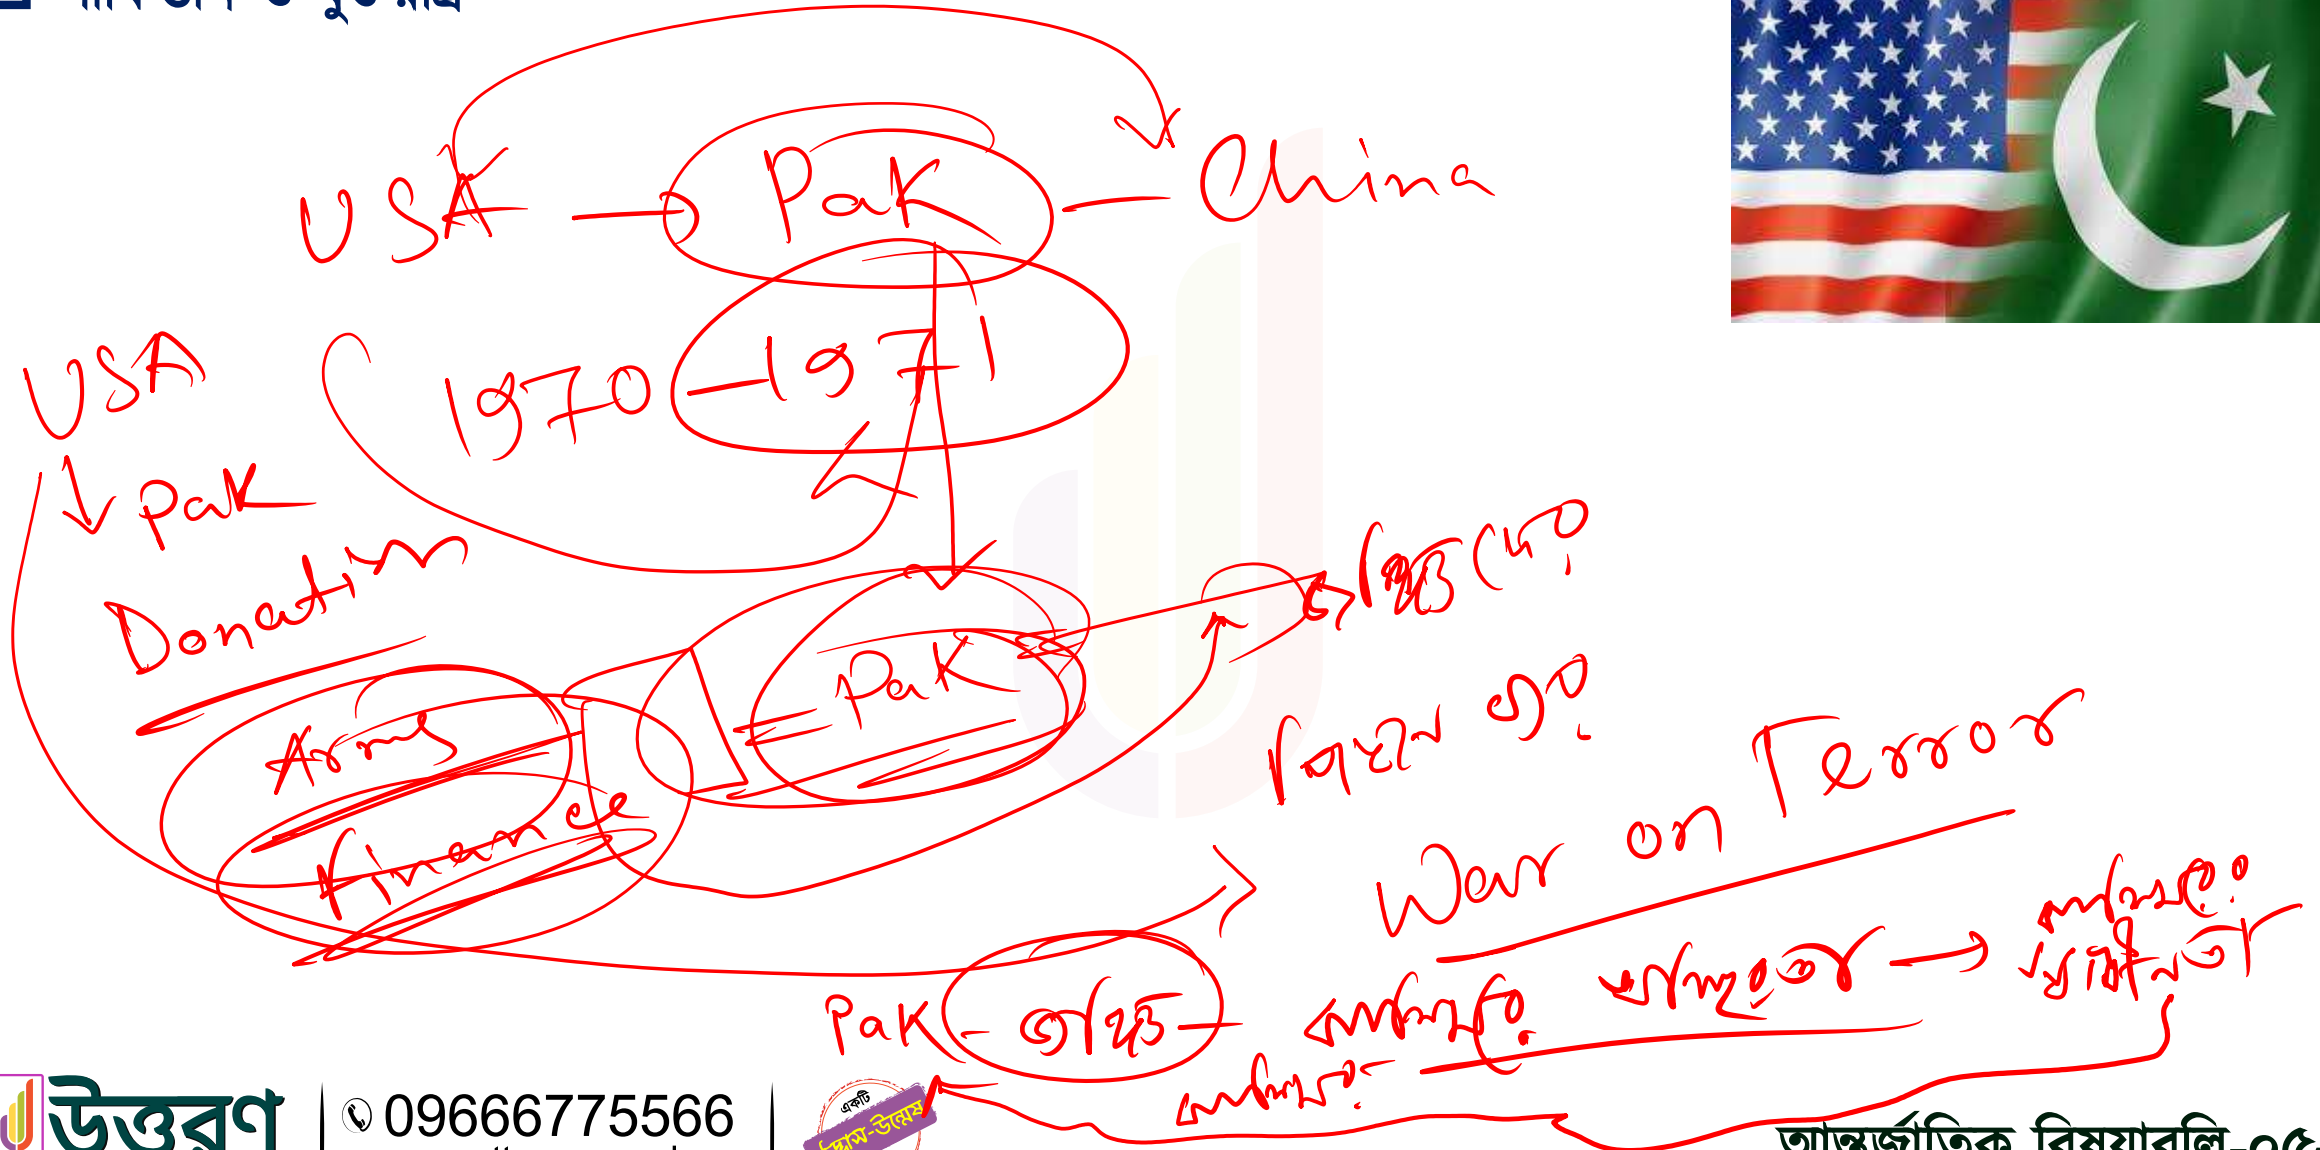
USA → Pak — China

USA ↓ Pak Donation

1970 — 1971

Arms Finance

Pak

ভারত (মে?

বিমান এ?

War on Terror

Pak — ভারত — কাশ্মীর? ভাগ্যহত → কাশ্মীর? স্বাধীনতা

কাশ্মীর?

উত্তরণ | 09666775566 | একটি উদ্ভাস-উন্মেষ

আন্তর্জাতিক বিষয়াবলি-০৫